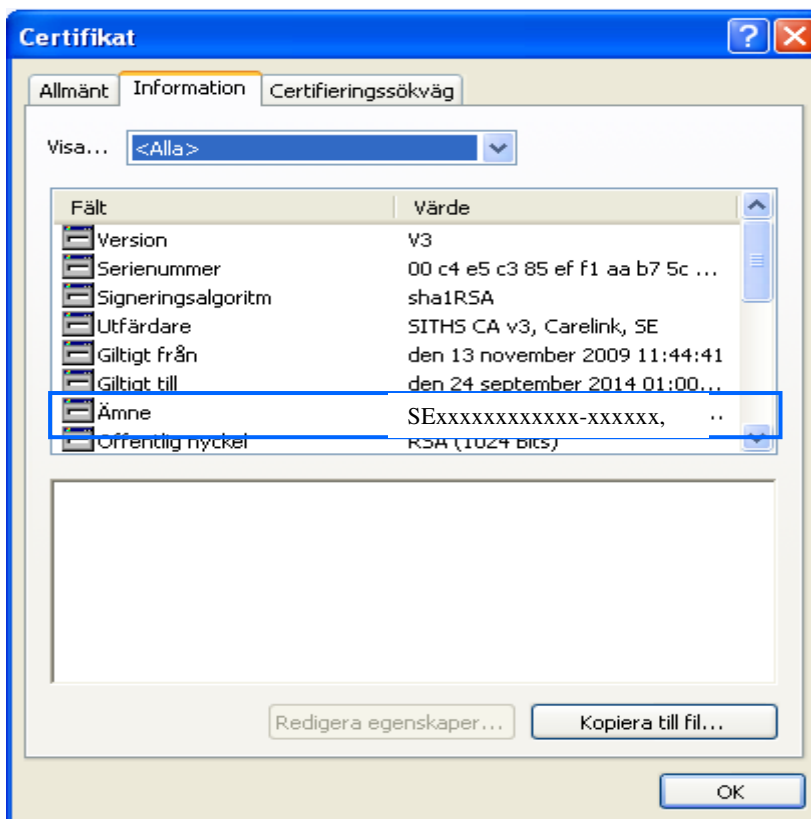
Certifikat

Allmänt | Information | Certifieringssökväg

Visa... <Alla>

| Fält | Värde |
|---|---|
| Version | V3 |
| Serienummer | 00 c4 e5 c3 85 ef f1 aa b7 5c ... |
| Signeringsalgoritm | sha1RSA |
| Utfärdare | SITHS CA v3, Carelink, SE |
| Giltigt från | den 13 november 2009 11:44:41 |
| Giltigt till | den 24 september 2014 01:00... |
| Ämne | SExxxxxxxxxxxx-xxxxxx, .. |
| Offentlig nyckel | RSA (1024 Bits) |

Redigera egenskaper... Kopiera till fil...

OK